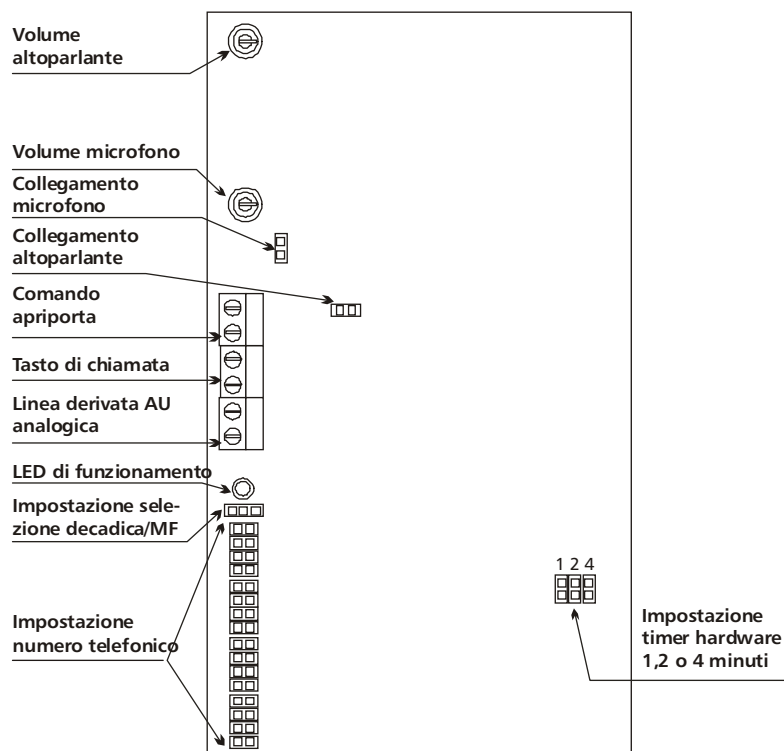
Volume altoparlante

Volume microfono

Collegamento microfono

Collegamento altoparlante

Comando apriporta

Tasto di chiamata

Linea derivata AU analogica

LED di funzionamento

Impostazione selezione decadica/MF

Impostazione numero telefonico

1 2 4

Impostazione timer hardware 1,2 o 4 minuti